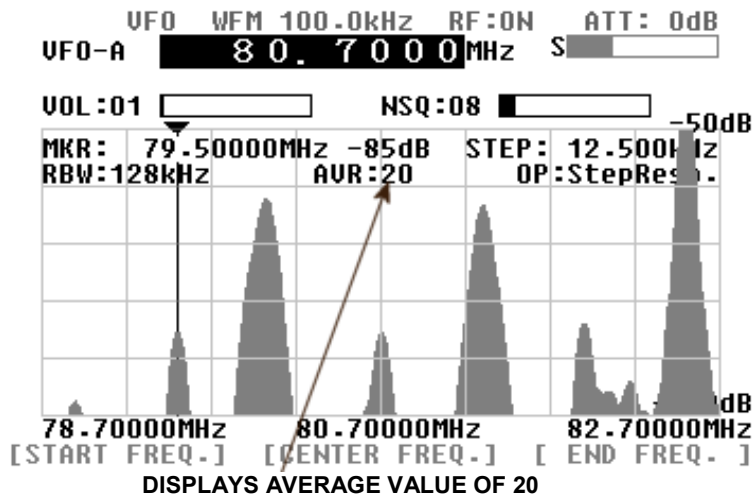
VFO WFM 100.0kHz RF:ON ATT: 0dB
VFO-A 80.7000MHz S

VOL:01 NSQ:08

-50dB

MKR: 79.50000MHz -85dB STEP: 12.500kHz
RBW:128kHz AVR:20 OP:StepResp.

dB

78.70000MHz 80.70000MHz 82.70000MHz
[START FREQ.] [CENTER FREQ.] [ END FREQ. ]

DISPLAYS AVERAGE VALUE OF 20